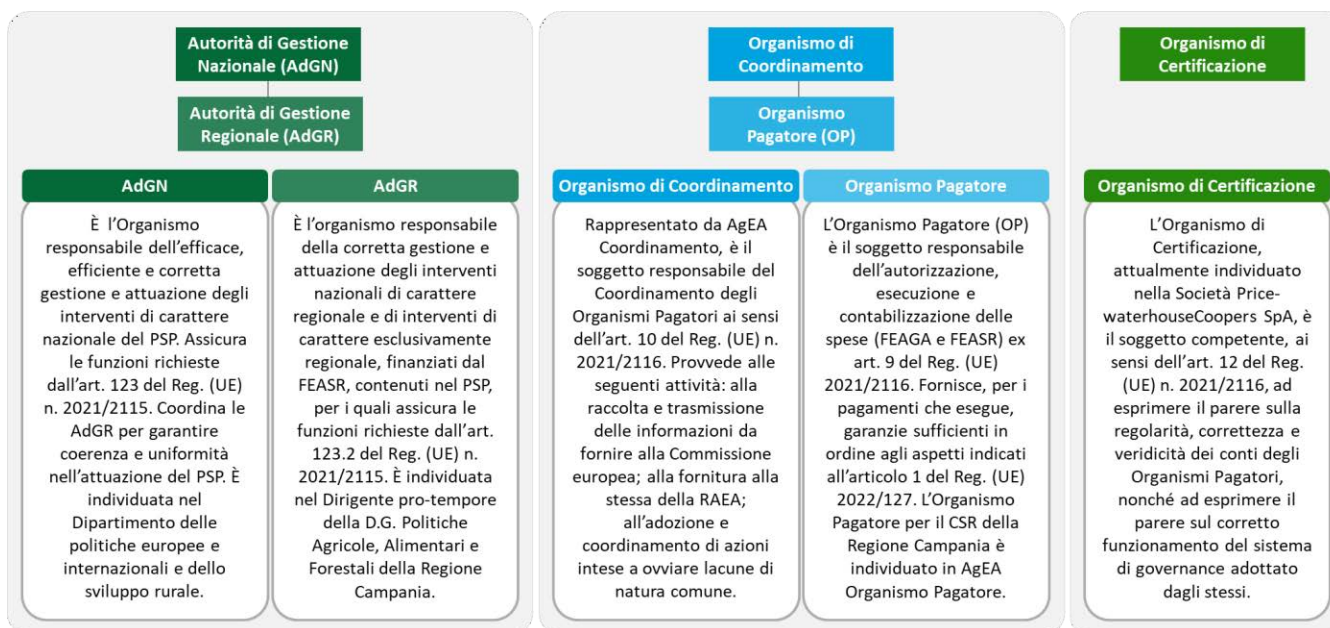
Autorità di Gestione Nazionale (AdGN)

Autorità di Gestione Regionale (AdGR)

AdGN

È l'Organismo responsabile dell'efficace, efficiente e corretta gestione e attuazione degli interventi di carattere nazionale del PSP. Assicura le funzioni richieste dall'art. 123 del Reg. (UE) n. 2021/2115. Coordina le AdGR per garantire coerenza e uniformità nell'attuazione del PSP. È individuata nel Dipartimento delle politiche europee e internazionali e dello sviluppo rurale.

AdGR

È l'organismo responsabile della corretta gestione e attuazione degli interventi nazionali di carattere regionale e di interventi di carattere esclusivamente regionale, finanziati dal FEASR, contenuti nel PSP, per i quali assicura le funzioni richieste dall'art. 123.2 del Reg. (UE) n. 2021/2115. È individuata nel Dirigente pro-tempore della D.G. Politiche Agricole, Alimentari e Forestali della Regione Campania.

Organismo di Coordinamento

Organismo Pagatore (OP)

Organismo di Coordinamento

Rappresentato da AgEA Coordinamento, è il soggetto responsabile del Coordinamento degli Organismi Pagatori ai sensi dell'art. 10 del Reg. (UE) n. 2021/2116. Provvede alle seguenti attività: alla raccolta e trasmissione delle informazioni da fornire alla Commissione europea; alla fornitura alla stessa della RAEA; all'adozione e coordinamento di azioni intese a ovviare lacune di natura comune.

Organismo Pagatore

L'Organismo Pagatore (OP) è il soggetto responsabile dell'autorizzazione, esecuzione e contabilizzazione delle spese (FEAGA e FEASR) ex art. 9 del Reg. (UE) 2021/2116. Fornisce, per i pagamenti che esegue, garanzie sufficienti in ordine agli aspetti indicati all'articolo 1 del Reg. (UE) 2022/127. L'Organismo Pagatore per il CSR della Regione Campania è individuato in AgEA Organismo Pagatore.

Organismo di Certificazione

Organismo di Certificazione

L'Organismo di Certificazione, attualmente individuato nella Società PricewaterhouseCoopers SpA, è il soggetto competente, ai sensi dell'art. 12 del Reg. (UE) n. 2021/2116, ad esprimere il parere sulla regolarità, correttezza e veridicità dei conti degli Organismi Pagatori, nonché ad esprimere il parere sul corretto funzionamento del sistema di governance adottato dagli stessi.